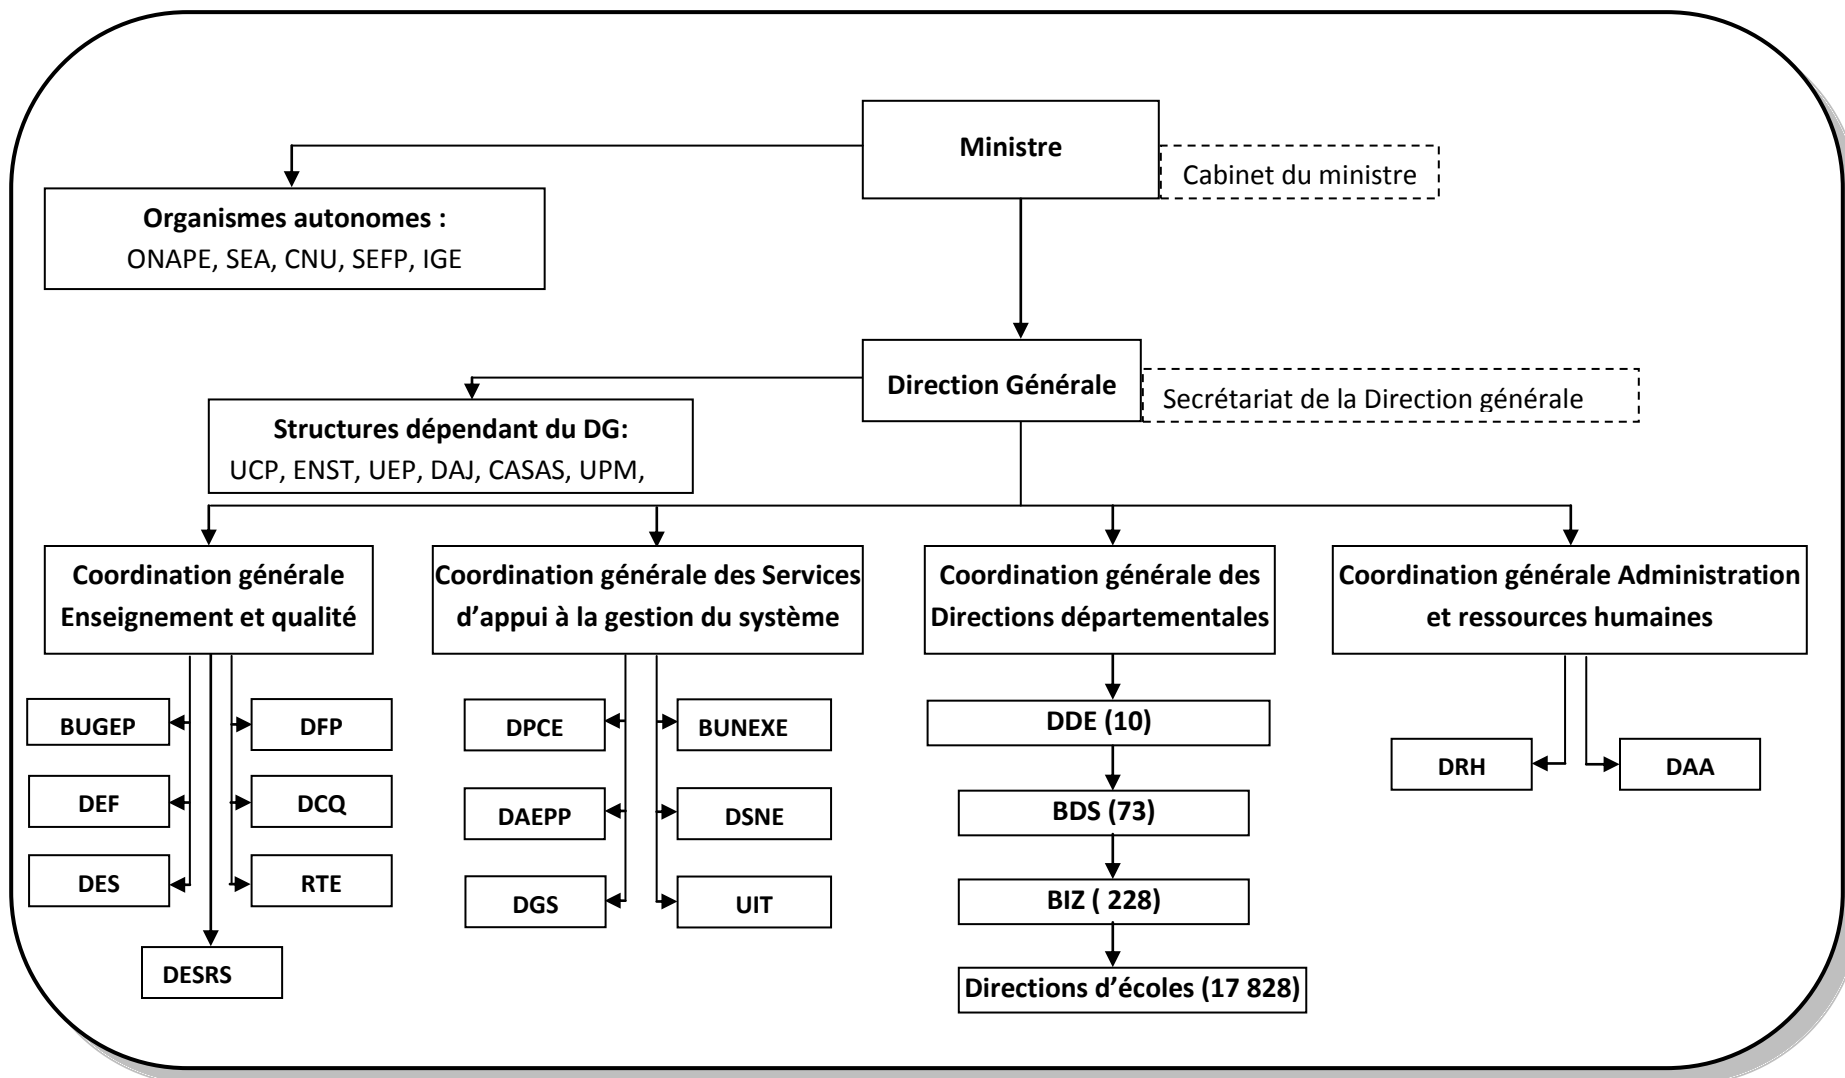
Ministre

Cabinet du ministre

Organismes autonomes :
ONAPE, SEA, CNU, SEFP, IGE

Direction Générale

Secrétariat de la Direction générale

Structures dépendant du DG:
UCP, ENST, UEP, DAJ, CASAS, UPM,

Coordination générale Enseignement et qualité

Coordination générale des Services d'appui à la gestion du système

Coordination générale des Directions départementales

Coordination générale Administration et ressources humaines

BUGEP

DFP

DEF

DCQ

DES

RTE

DESRS

DPCE

BUNEXE

DAEPP

DSNE

DGS

UIT

DDE (10)

BDS (73)

BIZ ( 228)

Directions d'écoles (17 828)

DRH

DAA